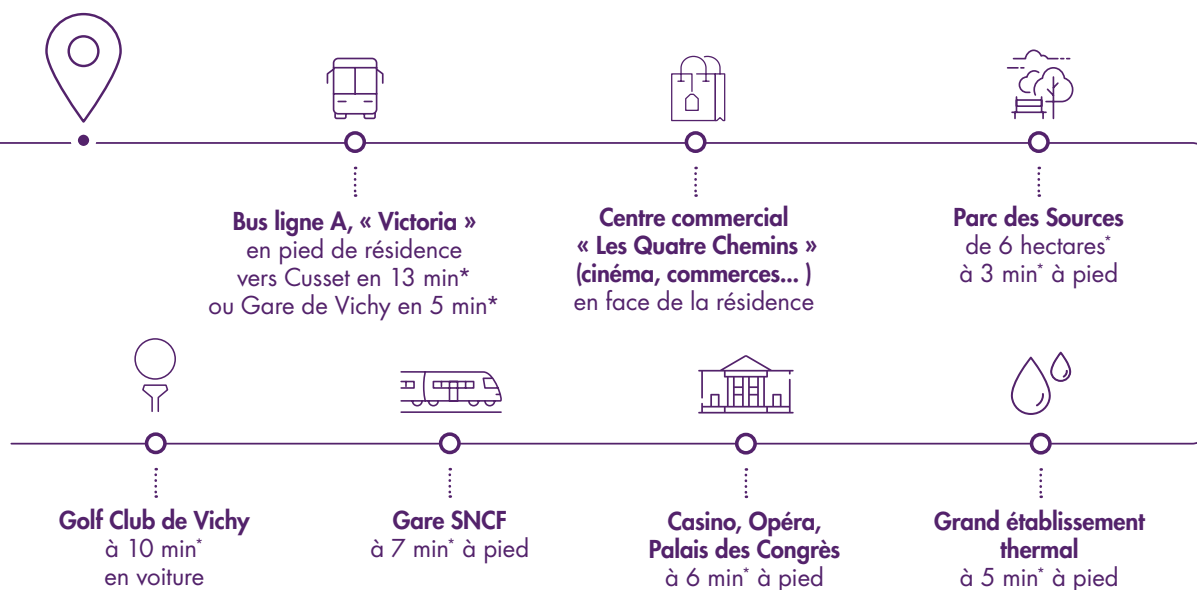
**Bus ligne A, « Victoria »**
en pied de résidence
vers Cusset en 13 min*
ou Gare de Vichy en 5 min*

**Centre commercial**
**« Les Quatre Chemins »**
**(cinéma, commerces... )**
en face de la résidence

**Parc des Sources**
de 6 hectares*
à 3 min* à pied

**Golf Club de Vichy**
à 10 min*
en voiture

**Gare SNCF**
à 7 min* à pied

**Casino, Opéra,**
**Palais des Congrès**
à 6 min* à pied

**Grand établissement**
**thermal**
à 5 min* à pied